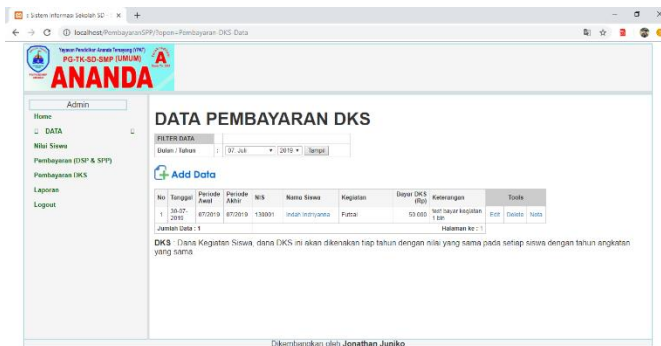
:: Sistem Informasi Sekolah SD ×  +

localhost/PembayaranSPP/?open=Pembayaran-DKS-Data

Yayasan Pendidikan Ananda Tanayong (YPAT)
PG-TK-SD-SMP (UMUM)
ANANDA

Admin
Home
DATA
Nilai Siswa
Pembayaran (DSP & SPP)
Pembayaran DKS
Laporan
Logout

DATA PEMBAYARAN DKS

FILTER DATA
Bulan / Tahun : 07. Juli 2019 Tampil

Add Data

| No | Tanggal | Periode Awal | Periode Akhir | NIS | Nama Siswa | Kegiatan | Bayar DKS (Rp) | Keterangan | Tools | | |
|---|---|---|---|---|---|---|---|---|---|---|---|
| 1 | 30-07-2019 | 07/2019 | 07/2019 | 130001 | Indah Indriyana | Futsal | 53.000 | test bayar kegiatan 1 bln | Edit | Delete | Nota |

Jumlah Data : 1
Halaman ke : 1

DKS : Dana Kegiatan Siswa, dana DKS ini akan dikenakan tiap tahun dengan nilai yang sama pada setiap siswa dengan tahun angkatan yang sama

Dikembangkan oleh Jonathan Juniko